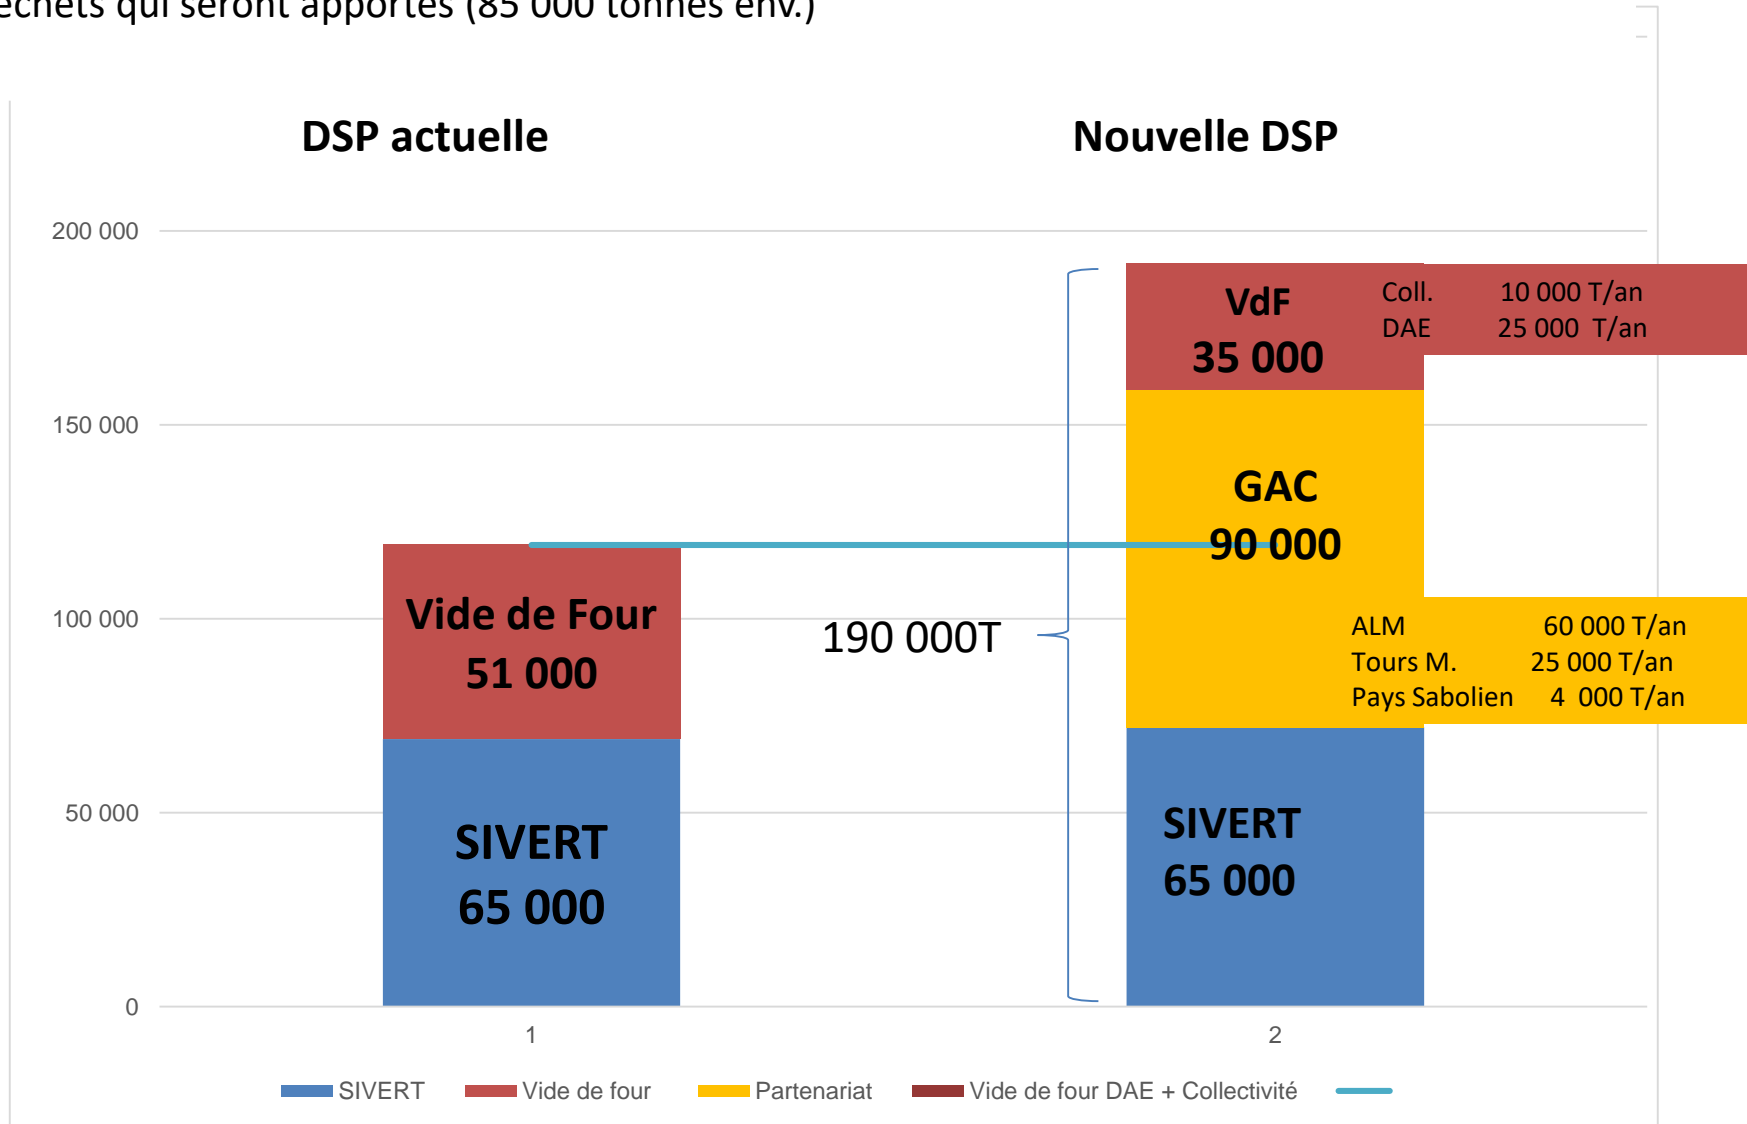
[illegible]échets qui seront apportés (85 000 tonnes env.)

DSP actuelle

Nouvelle DSP

200 000

150 000

100 000

50 000

0

VdF
35 000

Coll. 10 000 T/an
DAE 25 000 T/an

GAC
90 000

ALM 60 000 T/an
Tours M. 25 000 T/an
Pays Sabolien 4 000 T/an

Vide de Four
51 000

190 000T

SIVERT
65 000

SIVERT
65 000

1

2

SIVERT Vide de four Partenariat Vide de four DAE + Collectivité